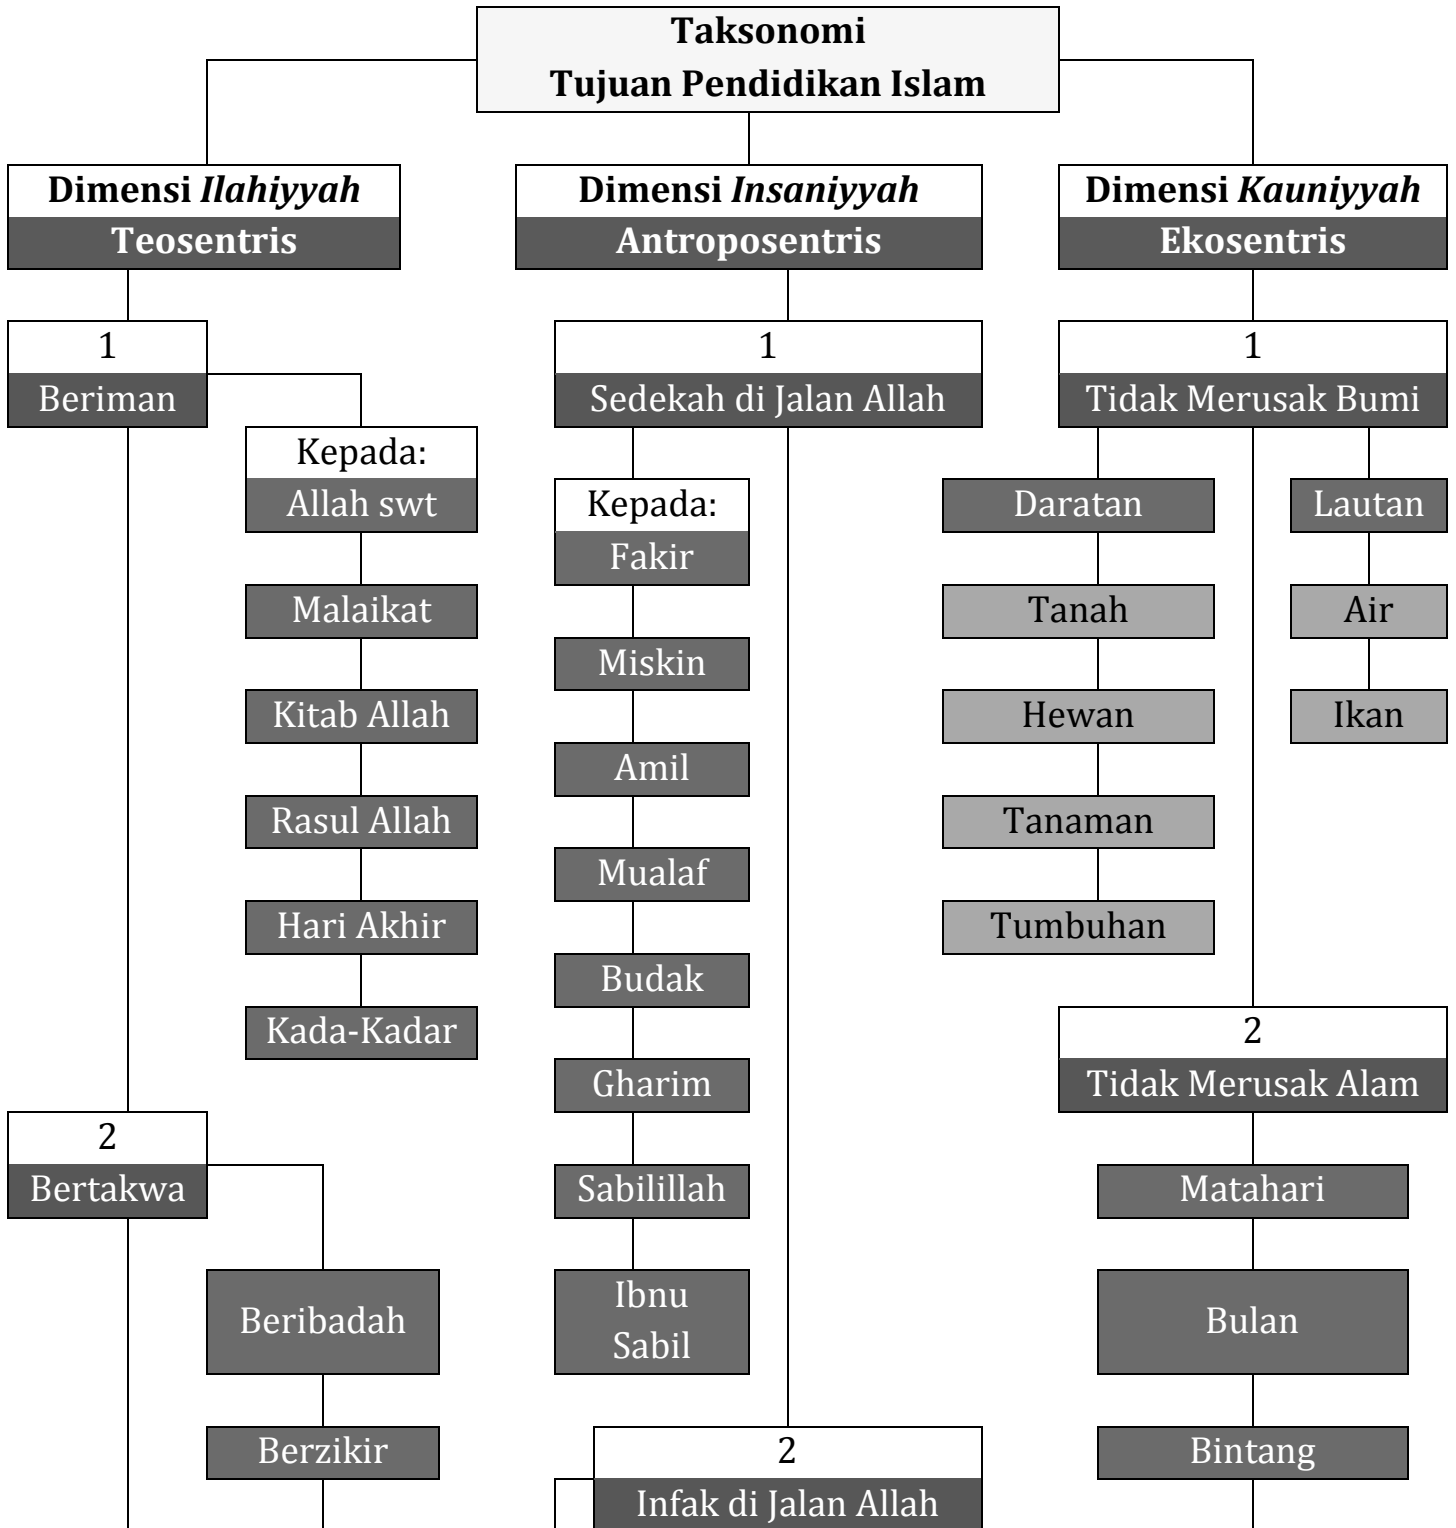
**Taksonomi**
**Tujuan Pendidikan Islam**

**Dimensi *Ilahiyyah***
**Teosentris**

1
Beriman

Kepada:
Allah swt

Malaikat

Kitab Allah

Rasul Allah

Hari Akhir

Kada-Kadar

2
Bertakwa

Beribadah

Berzikir

**Dimensi *Insaniyyah***
**Antroposentris**

1
Sedekah di Jalan Allah

Kepada:
Fakir

Miskin

Amil

Mualaf

Budak

Gharim

Sabilillah

Ibnu Sabil

2
Infak di Jalan Allah

**Dimensi *Kauniyyah***
**Ekosentris**

1
Tidak Merusak Bumi

Daratan

Tanah

Hewan

Tanaman

Tumbuhan

Lautan

Air

Ikan

2
Tidak Merusak Alam

Matahari

Bulan

Bintang